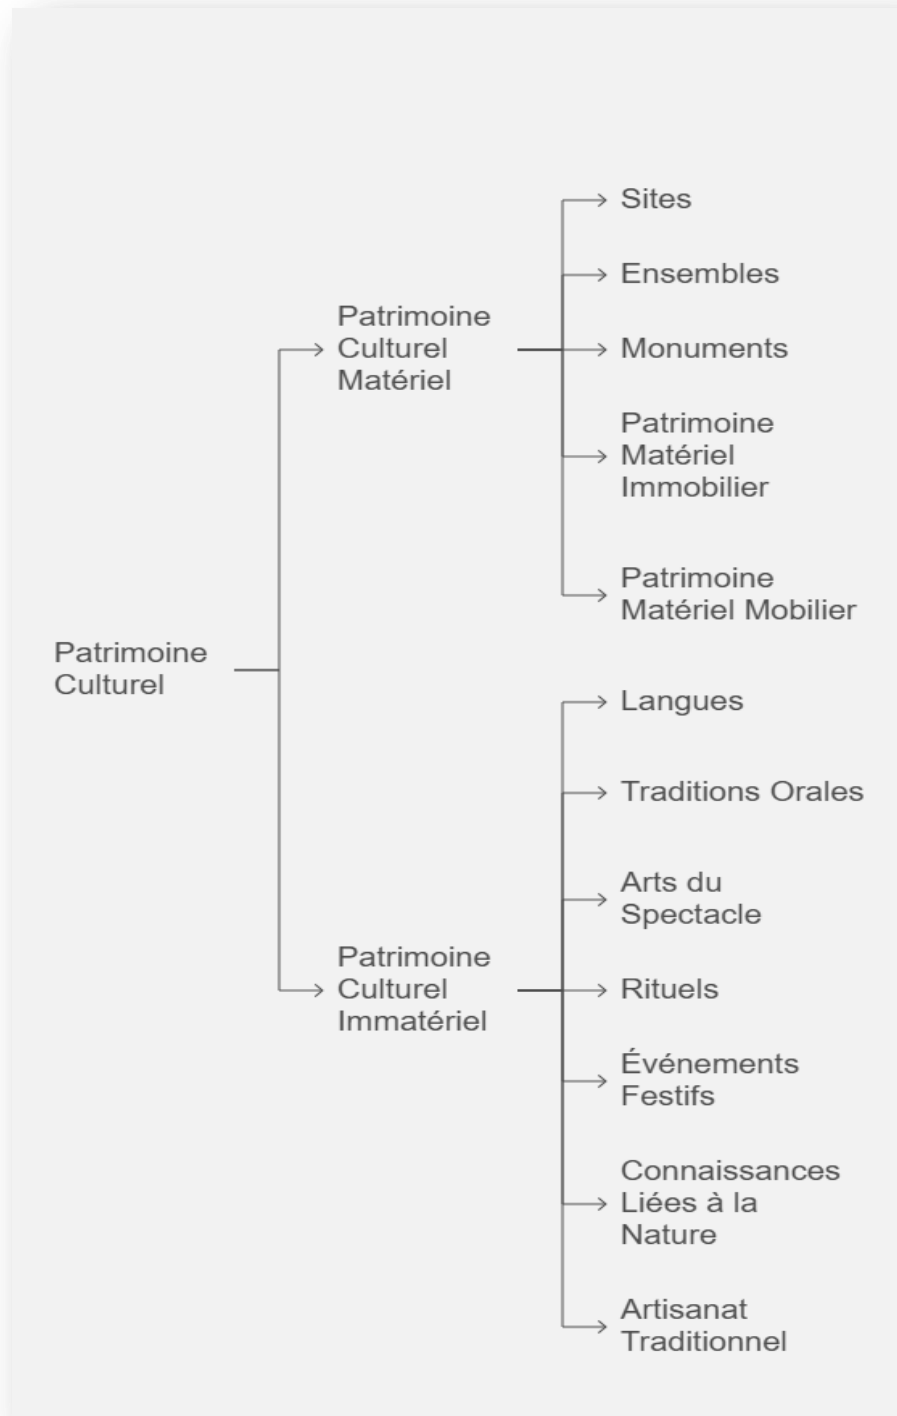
Patrimoine Culturel

Patrimoine Culturel Matériel

Sites

Ensembles

Monuments

Patrimoine Matériel Immobilier

Patrimoine Matériel Mobilier

Patrimoine Culturel Immatériel

Langues

Traditions Orales

Arts du Spectacle

Rituels

Événements Festifs

Connaissances Liées à la Nature

Artisanat Traditionnel